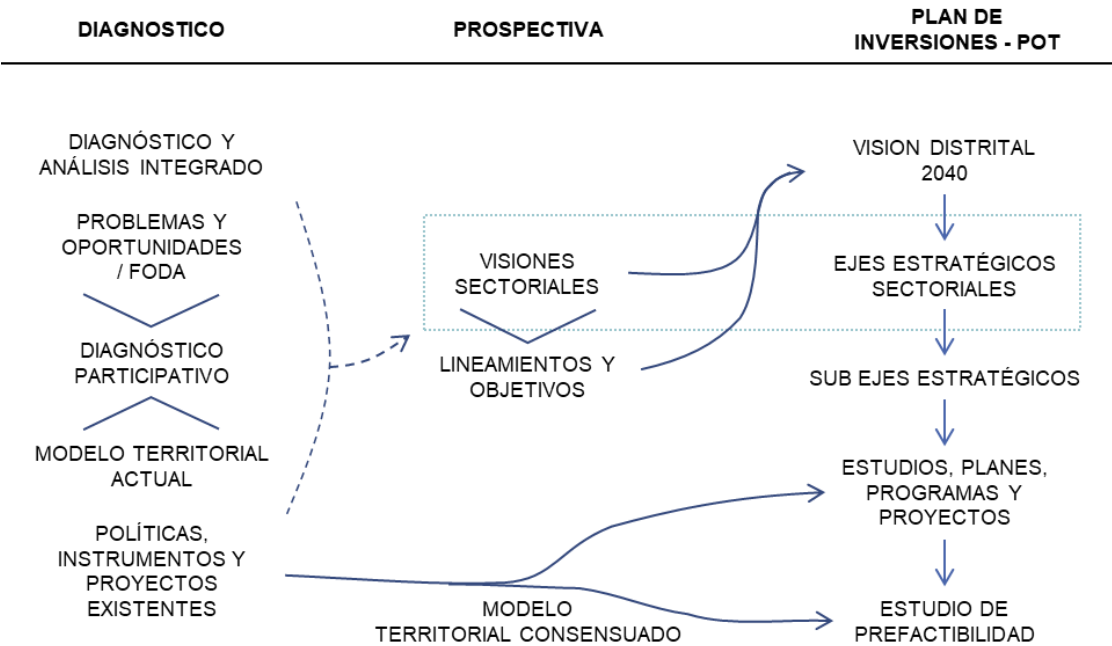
DIAGNOSTICO

PROSPECTIVA

PLAN DE INVERSIONES - POT

DIAGNÓSTICO Y ANÁLISIS INTEGRADO

PROBLEMAS Y OPORTUNIDADES / FODA

DIAGNÓSTICO PARTICIPATIVO

MODELO TERRITORIAL ACTUAL

POLÍTICAS, INSTRUMENTOS Y PROYECTOS EXISTENTES

VISIONES SECTORIALES

LINEAMIENTOS Y OBJETIVOS

MODELO TERRITORIAL CONSENSUADO

VISION DISTRITAL 2040

EJES ESTRATÉGICOS SECTORIALES

SUB EJES ESTRATÉGICOS

ESTUDIOS, PLANES, PROGRAMAS Y PROYECTOS

ESTUDIO DE PREFACTIBILIDAD